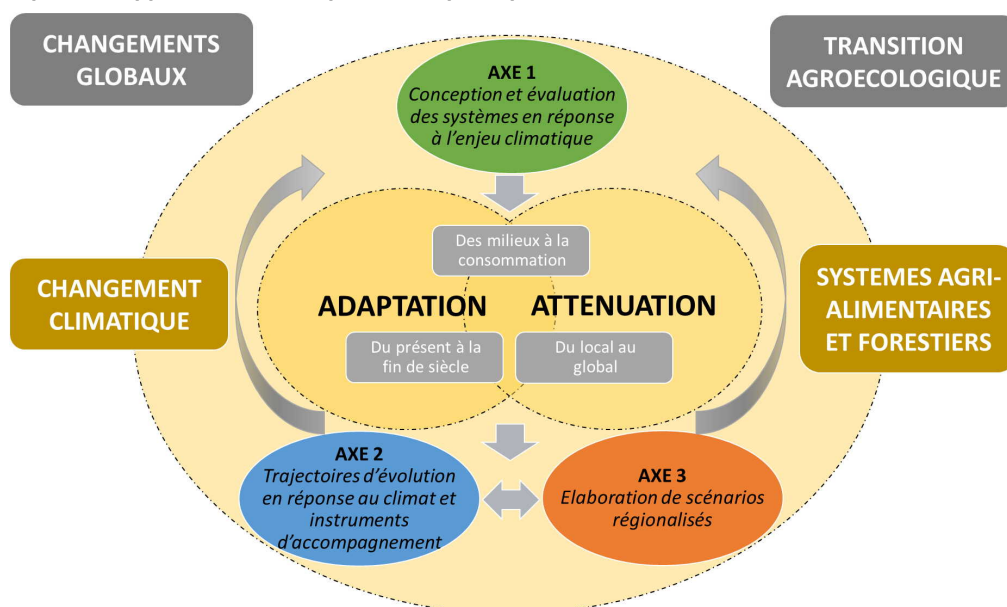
CHANGEMENTS GLOBAUX

TRANSITION AGROECOLOGIQUE

AXE 1
Conception et évaluation des systèmes en réponse à l'enjeu climatique

Des milieux à la consommation

CHANGEMENT CLIMATIQUE

ADAPTATION

ATTENUATION

SYSTEMES AGRI-ALIMENTAIRES ET FORESTIERS

Du présent à la fin de siècle

Du local au global

AXE 2
Trajectoires d'évolution en réponse au climat et instruments d'accompagnement

AXE 3
Elaboration de scénarios régionalisés